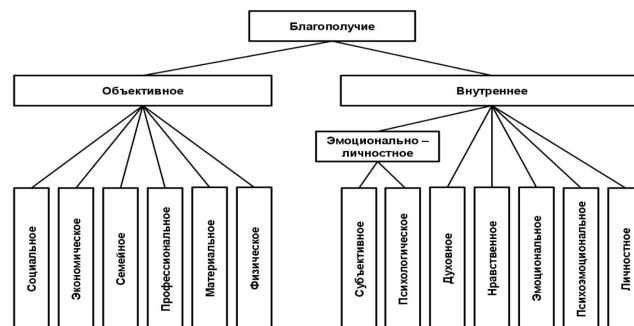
Благополучие

Объективное

Внутреннее

Эмоционально – личностное

Социальное

Экономическое

Семейное

Профессиональное

Материальное

Физическое

Субъективное

Психологическое

Духовное

Нравственное

Эмоциональное

Психоэмоциональное

Личностное